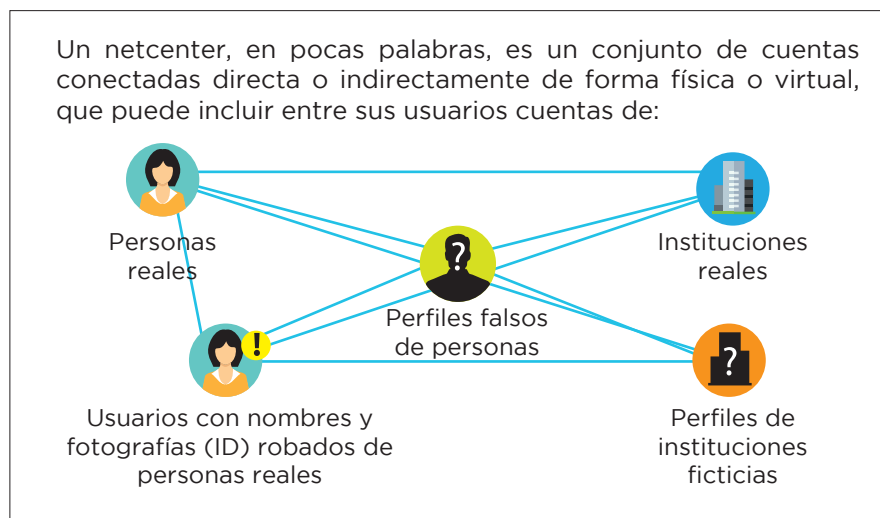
Un netcenter, en pocas palabras, es un conjunto de cuentas conectadas directa o indirectamente de forma física o virtual, que puede incluir entre sus usuarios cuentas de:

Personas reales

Instituciones reales

Perfiles falsos de personas

Usuarios con nombres y fotografías (ID) robados de personas reales

Perfiles de instituciones ficticias